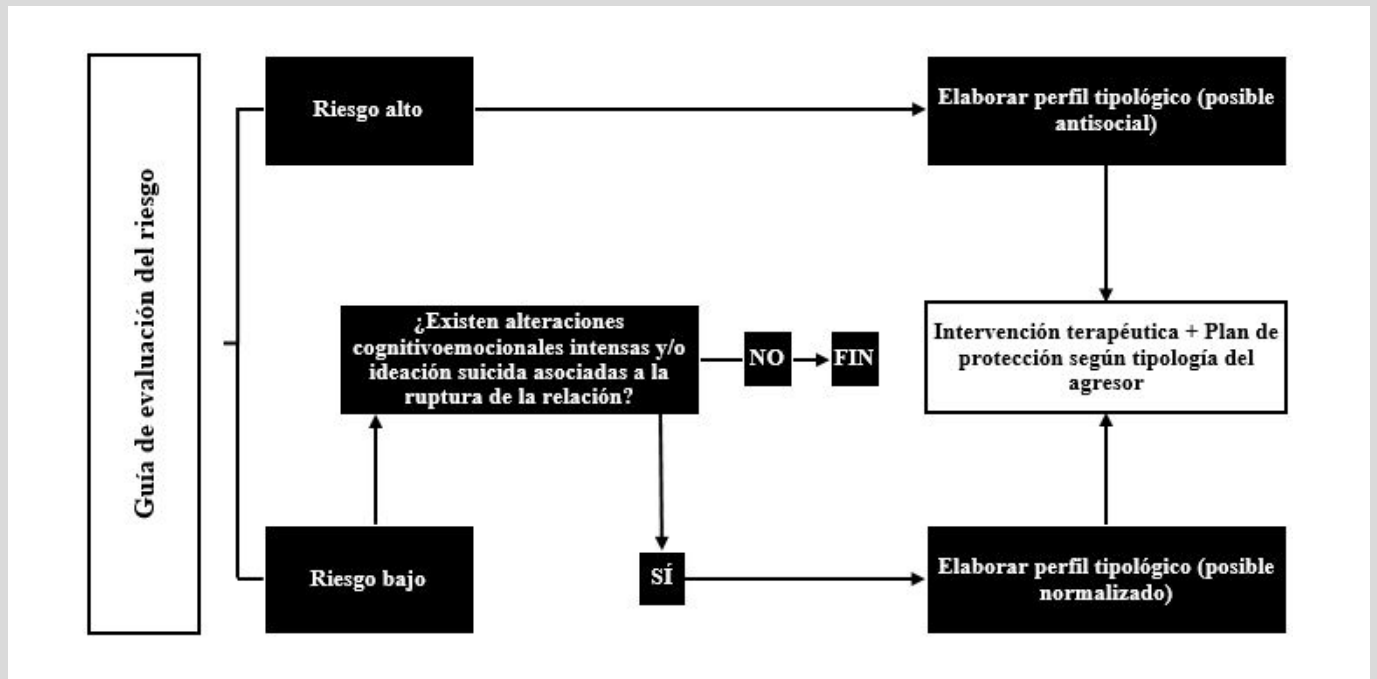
Guía de evaluación del riesgo

Riesgo alto

Elaborar perfil tipológico (posible antisocial)

¿Existen alteraciones cognitivoemocionales intensas y/o ideación suicida asociadas a la ruptura de la relación?

NO

FIN

Intervención terapéutica + Plan de protección según tipología del agresor

Riesgo bajo

SÍ

Elaborar perfil tipológico (posible normalizado)